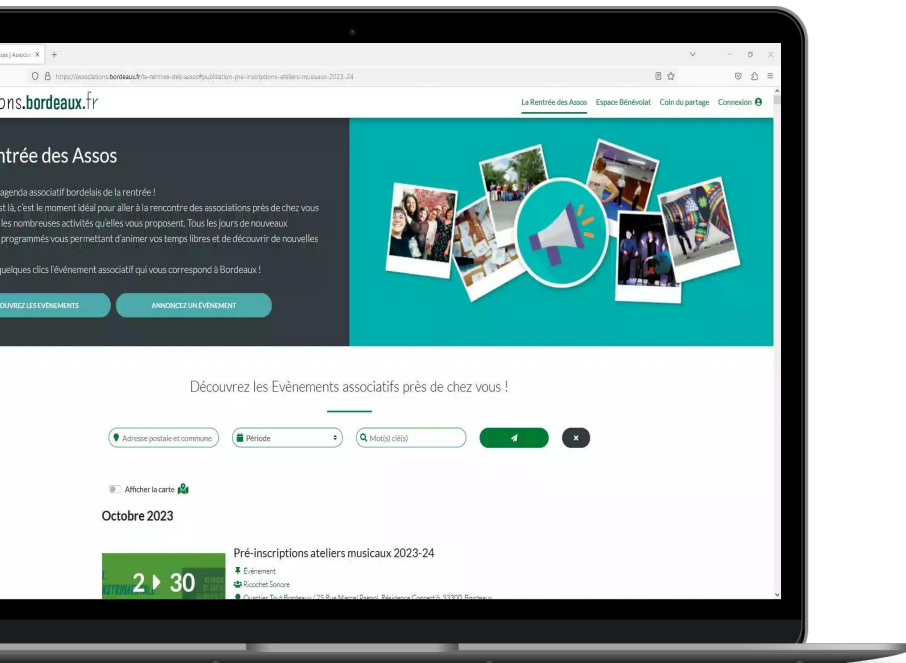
ons | Associa X +

https://associations.bordeaux.fr/la-rentree-des-assos#publication-pre-inscriptions-ateliers-musicaux-2023-24

ons.bordeaux.fr

La Rentrée des Assos Espace Bénévolat Coin du partage Connexion

ntrée des Assos

agenda associatif bordelais de la rentrée !
st là, c'est le moment idéal pour aller à la rencontre des associations près de chez vous les nombreuses activités qu'elles vous proposent. Tous les jours de nouveaux programmés vous permettant d'animer vos temps libres et de découvrir de nouvelles

quelques clics l'événement associatif qui vous correspond à Bordeaux !

OUVREZ LES ÉVÈNEMENTS

ANNONCEZ UN ÉVÈNEMENT

Découvrez les Evènements associatifs près de chez vous !

Adresse postale et commune

Période

Mot(s) clé(s)

Afficher la carte

Octobre 2023

2 ▸ 30

Pré-inscriptions ateliers musicaux 2023-24

Evénement

Ricochet Sonore

Quartier Tout Bordeaux (25 Rue Marcel Pagnol, Résidence Concert'ô, 33300 Bordeaux